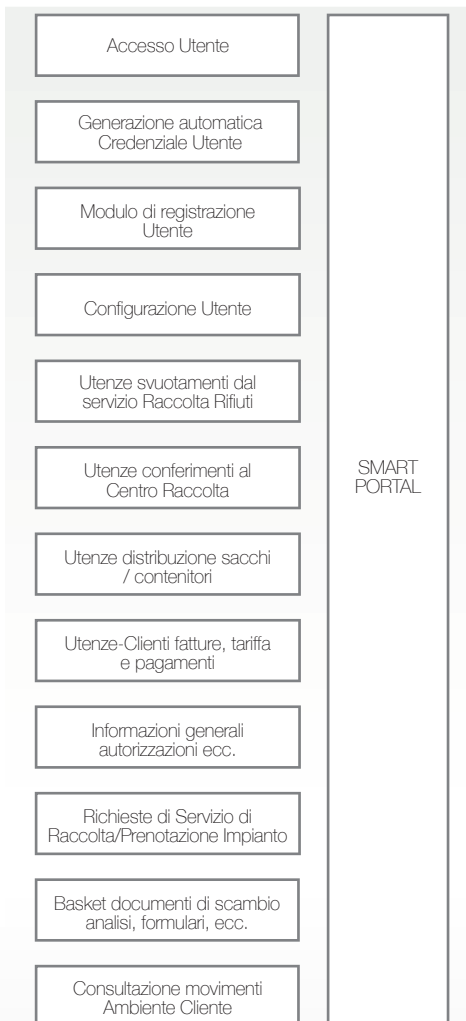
Accesso Utente

Generazione automatica Credenziale Utente

Modulo di registrazione Utente

Configurazione Utente

Utenze svuotamenti dal servizio Raccolta Rifiuti

Utenze conferimenti al Centro Raccolta

Utenze distribuzione sacchi / contenitori

Utenze-Clienti fatture, tariffa e pagamenti

Informazioni generali autorizzazioni ecc.

Richieste di Servizio di Raccolta/Prenotazione Impianto

Basket documenti di scambio analisi, formulari, ecc.

Consultazione movimenti Ambiente Cliente

SMART PORTAL